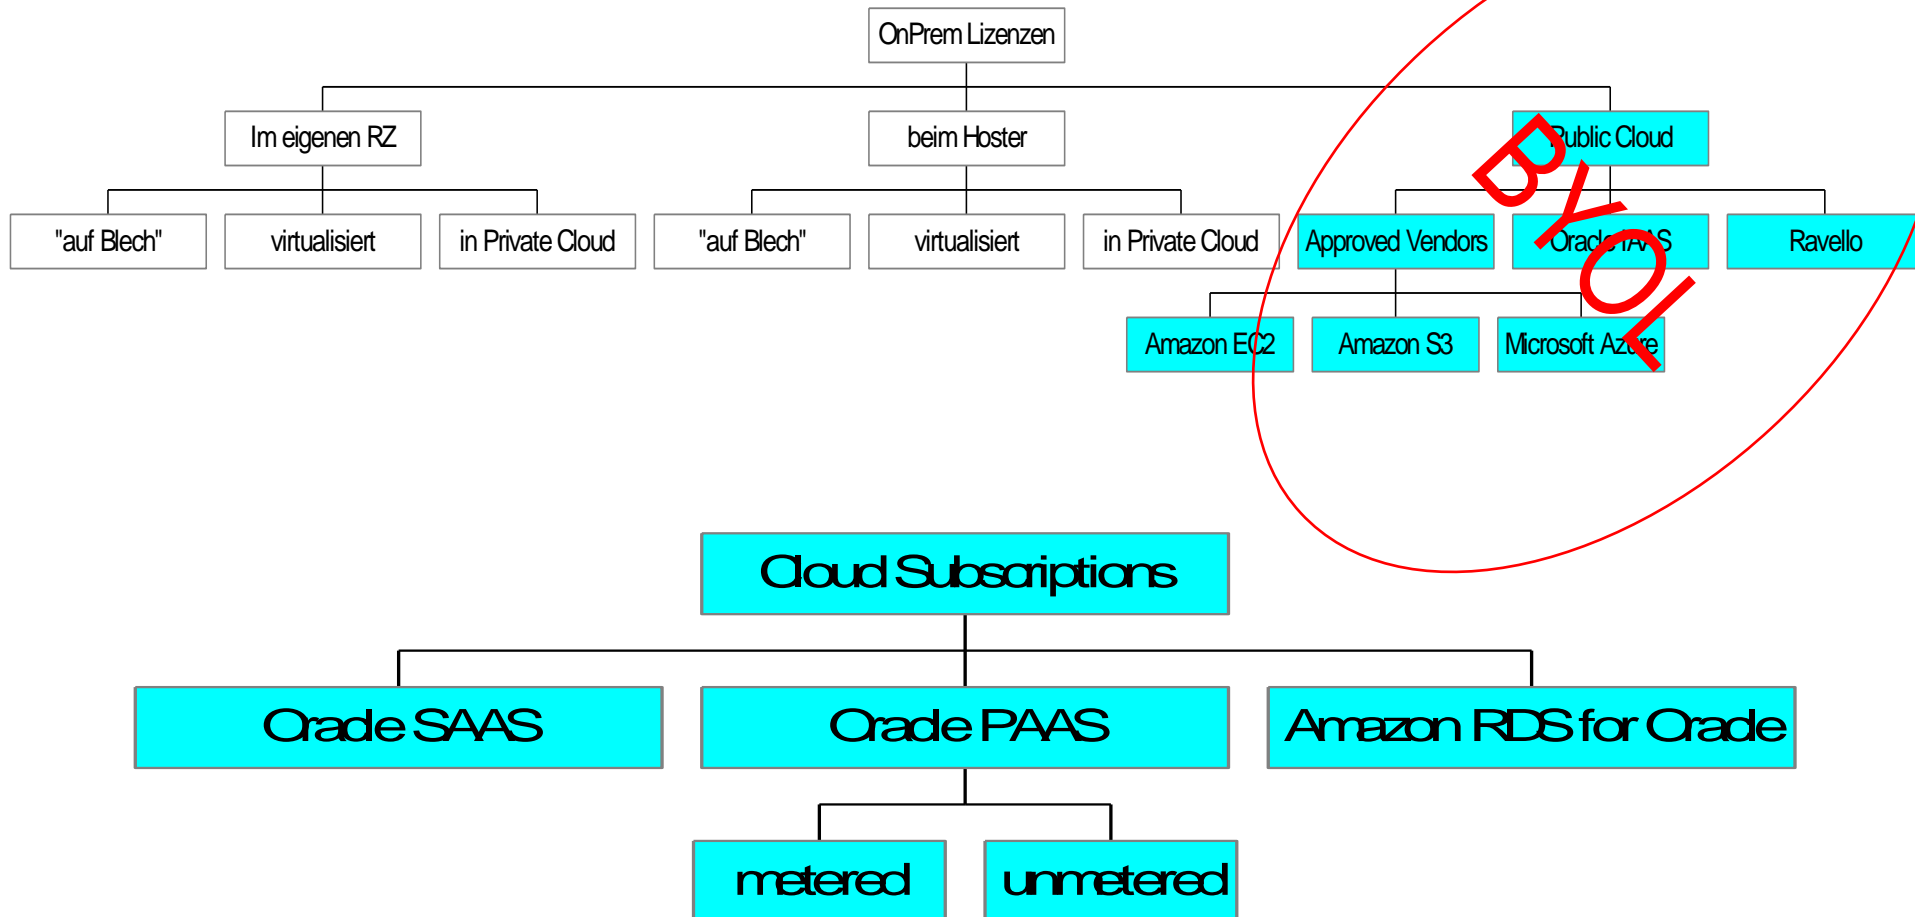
OnPrem Lizenzen

Im eigenen RZ

"auf Blech"

virtualisiert

in Private Cloud

beim Hoster

"auf Blech"

virtualisiert

in Private Cloud

Public Cloud

Approved Vendors

Amazon EC2

Amazon S3

Microsoft Azure

Oracle IAAS

Ravello

BYOL

Cloud Subscriptions

Oracle SAAS

Oracle PAAS

metered

unmetered

Amazon RDS for Oracle